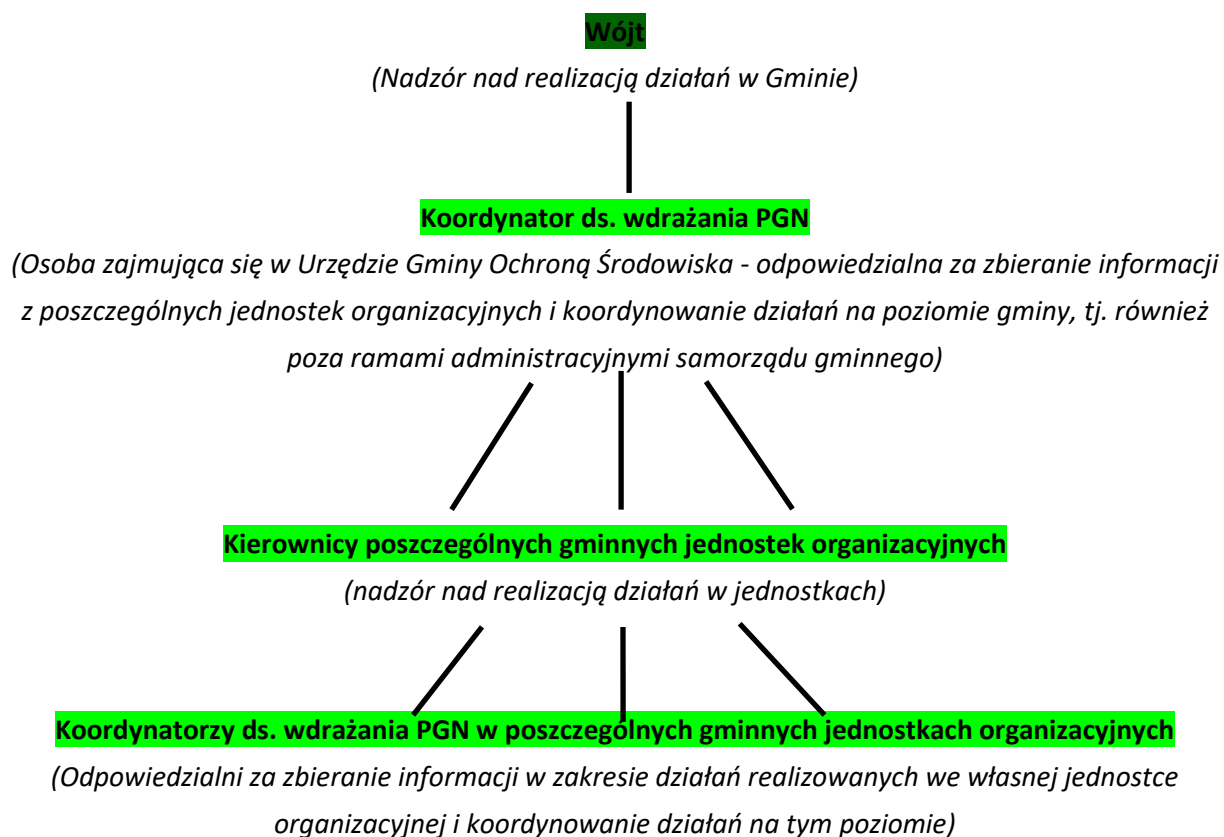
Wójt
(Nadzór nad realizacją działań w Gminie)

Koordynator ds. wdrażania PGN
(Osoba zajmująca się w Urzędzie Gminy Ochroną Środowiska - odpowiedzialna za zbieranie informacji z poszczególnych jednostek organizacyjnych i koordynowanie działań na poziomie gminy, tj. również poza ramami administracyjnymi samorządu gminnego)

Kierownicy poszczególnych gminnych jednostek organizacyjnych
(nadzór nad realizacją działań w jednostkach)

Koordynatorzy ds. wdrażania PGN w poszczególnych gminnych jednostkach organizacyjnych
(Odpowiedzialni za zbieranie informacji w zakresie działań realizowanych we własnej jednostce organizacyjnej i koordynowanie działań na tym poziomie)